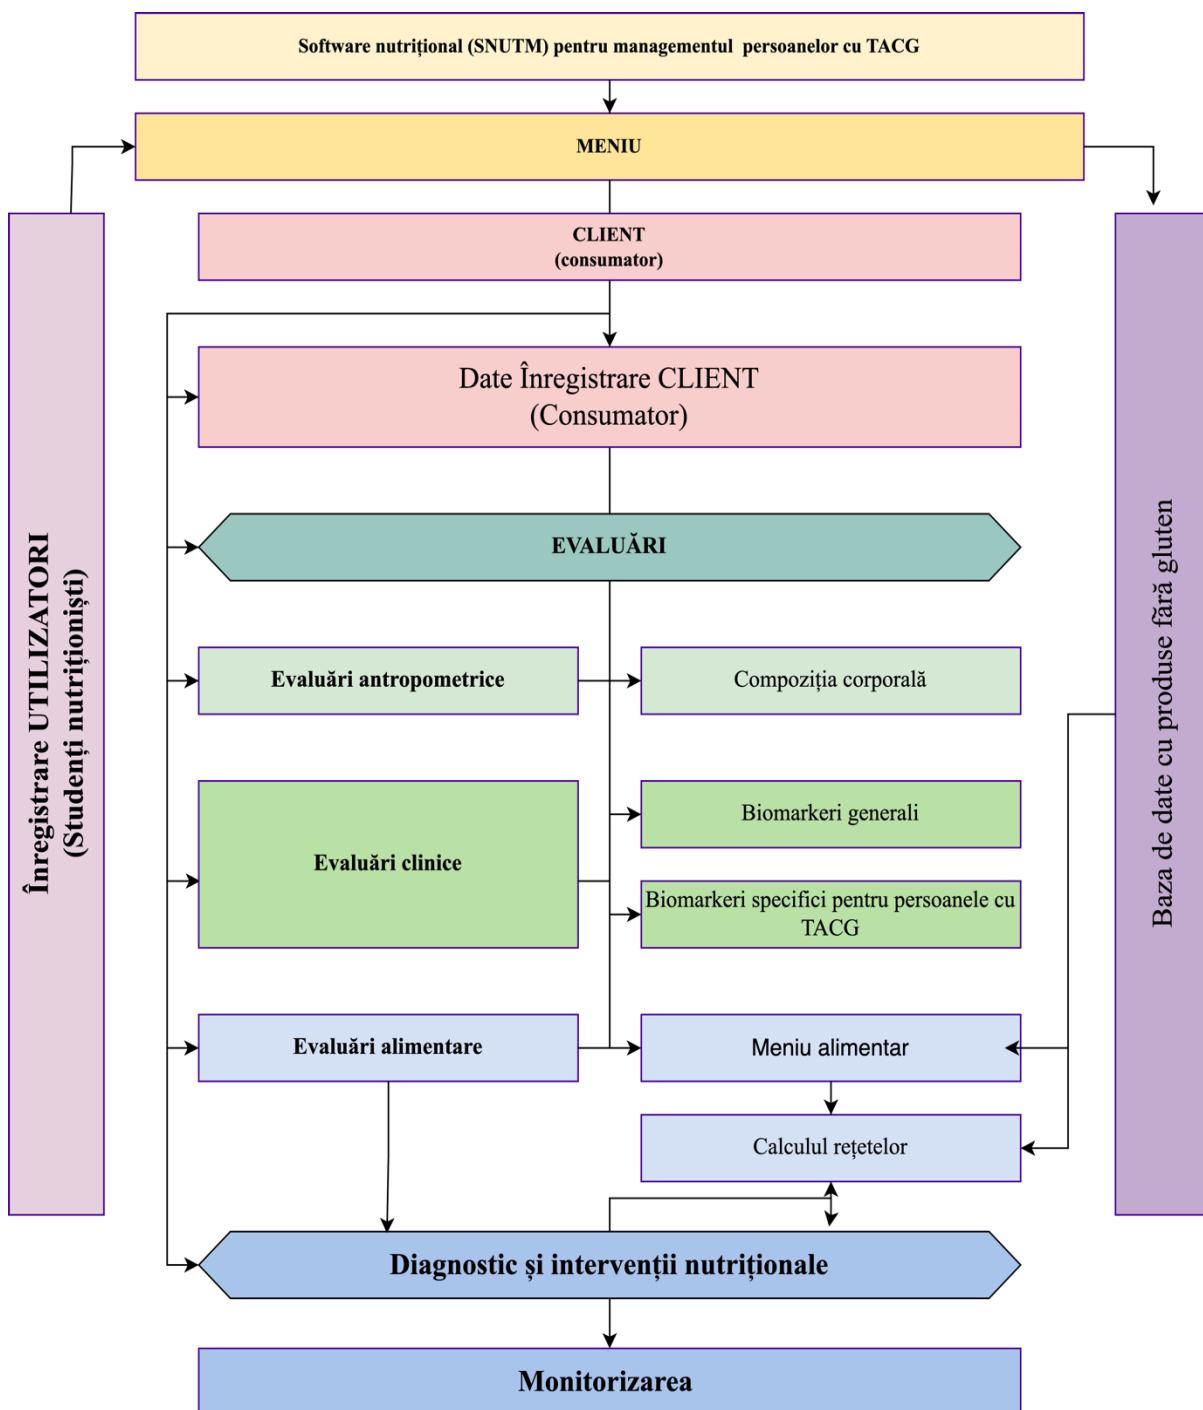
Software nutrițional (SNUTM) pentru managementul persoanelor cu TACG

MENIU

Înregistrare UTILIZATORI (Studenți nutriționiști)

CLIENT (consumator)

Baza de date cu produse fără gluten

Date Înregistrare CLIENT (Consumator)

EVALUĂRI

Evaluări antropometrice

Compoziția corporală

Evaluări clinice

Biomarkeri generali

Biomarkeri specifici pentru persoanele cu TACG

Evaluări alimentare

Meniu alimentar

Calculul rețetelor

Diagnostic și intervenții nutriționale

Monitorizarea